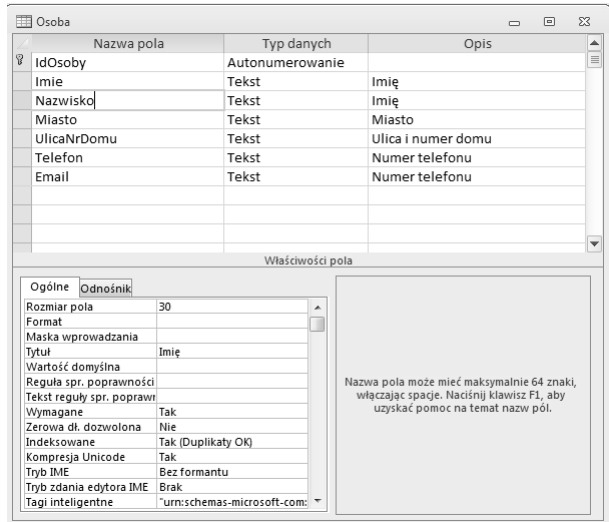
Osoba

| Nazwa pola | Typ danych | Opis |
|---|---|---|
| IdOsoby | Autonumerowanie | |
| Imie | Tekst | Imię |
| Nazwisko | Tekst | Imię |
| Miasto | Tekst | Miasto |
| UlicaNrDomu | Tekst | Ulica i numer domu |
| Telefon | Tekst | Numer telefonu |
| Email | Tekst | Numer telefonu |

Właściwości pola

Ogólne | Odnośnik

| | |
|---|---|
| Rozmiar pola | 30 |
| Format | |
| Maska wprowadzania | |
| Tytuł | Imię |
| Wartość domyślna | |
| Reguła spr. poprawności | |
| Tekst reguły spr. poprawn | |
| Wymagane | Tak |
| Zerowa dł. dozwolona | Nie |
| Indeksowane | Tak (Duplikaty OK) |
| Kompresja Unicode | Tak |
| Tryb IME | Bez formantu |
| Tryb zdania edytora IME | Brak |
| Tagi inteligentne | "urn:schemas-microsoft-com: |

Nazwa pola może mieć maksymalnie 64 znaki, włączając spacje. Naciśnij klawisz F1, aby uzyskać pomoc na temat nazw pól.